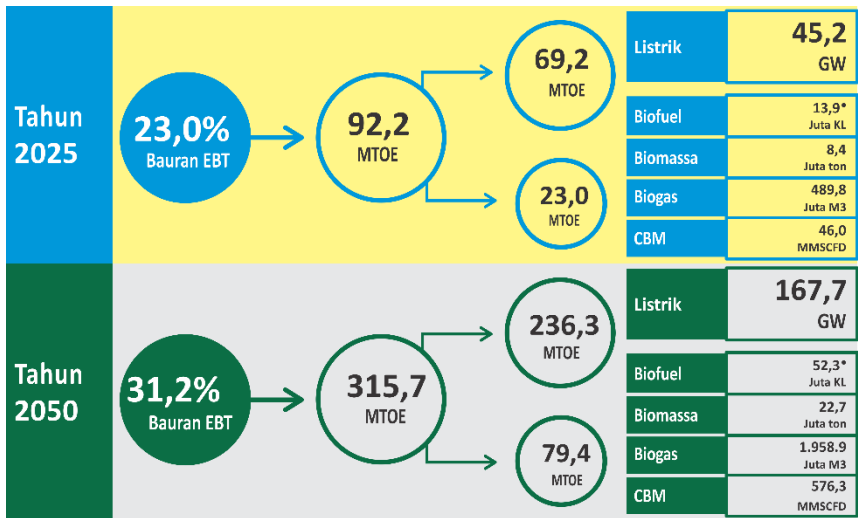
Tahun 2025

23,0%
Bauran EBT

92,2
MTOE

69,2
MTOE

23,0
MTOE

| Listrik | 45,2 GW |
|---|---|
| Biofuel | 13,9* Juta KL |
| Biomassa | 8,4 Juta ton |
| Biogas | 489,8 Juta M3 |
| CBM | 46,0 MMSCFD |

Tahun 2050

31,2%
Bauran EBT

315,7
MTOE

236,3
MTOE

79,4
MTOE

| Listrik | 167,7 GW |
|---|---|
| Biofuel | 52,3* Juta KL |
| Biomassa | 22,7 Juta ton |
| Biogas | 1.958.9 Juta M3 |
| CBM | 576,3 MMSCFD |